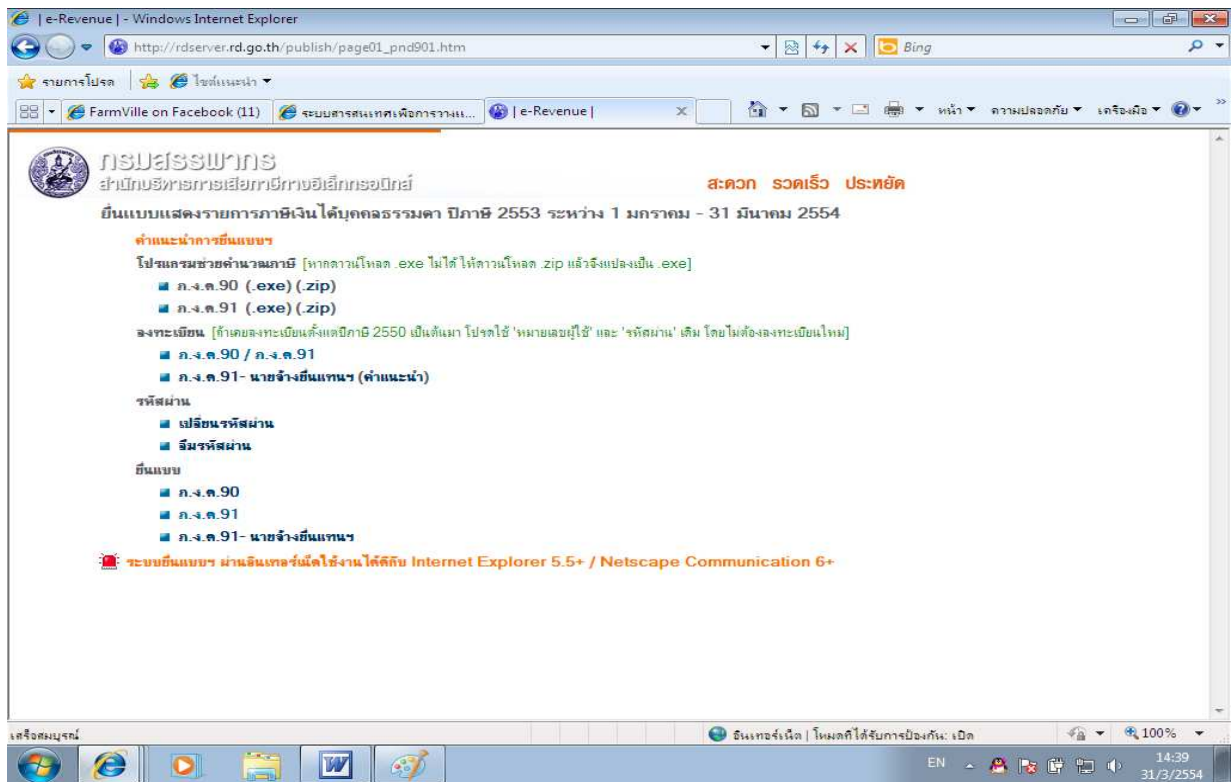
| e-Revenue | - Windows Internet Explorer

http://rdserver.rd.go.th/publish/page01_pnd901.htm

Bing

รายการโปรด

ไซต์แนะนำ

FarmVille on Facebook (11)

ระบบสารสนเทศเพื่อการวางแ...

| e-Revenue |

หน้า

ความปลอดภัย

เครื่องมือ

กรมสรรพากร
สำนักบริหารการเสียภาษีทางอิเล็กทรอนิกส์

สะดวก รวดเร็ว ประหยัด

ยื่นแบบแสดงรายการภาษีเงินได้บุคคลธรรมดา ปีภาษี 2553 ระหว่าง 1 มกราคม - 31 มีนาคม 2554

คำแนะนำการยื่นแบบฯ

โปรแกรมช่วยคำนวณภาษี [หากดาวน์โหลด .exe ไม่ได้ ให้ดาวน์โหลด .zip แล้วจึงแปลงเป็น .exe]

ภ.ง.ด.90 (.exe) (.zip)

ภ.ง.ด.91 (.exe) (.zip)

ลงทะเบียน [ถ้าเคยลงทะเบียนตั้งแต่ปีภาษี 2550 เป็นต้นมา โปรดใช้ 'หมายเลขผู้ใช้' และ 'รหัสผ่าน' เดิม โดยไม่ต้องลงทะเบียนใหม่]

ภ.ง.ด.90 / ภ.ง.ด.91

ภ.ง.ด.91- นายจ้างยื่นแทนฯ (คำแนะนำ)

รหัสผ่าน

เปลี่ยนรหัสผ่าน

ลืมรหัสผ่าน

ยื่นแบบ

ภ.ง.ด.90

ภ.ง.ด.91

ภ.ง.ด.91- นายจ้างยื่นแทนฯ

ระบบยื่นแบบฯ ผ่านอินเทอร์เน็ตใช้งานได้ดีกับ Internet Explorer 5.5+ / Netscape Communication 6+

เสร็จสมบูรณ์

อินเทอร์เน็ต | โหมดที่ได้รับการป้องกัน: เปิด

100%

EN

14:39
31/3/2554